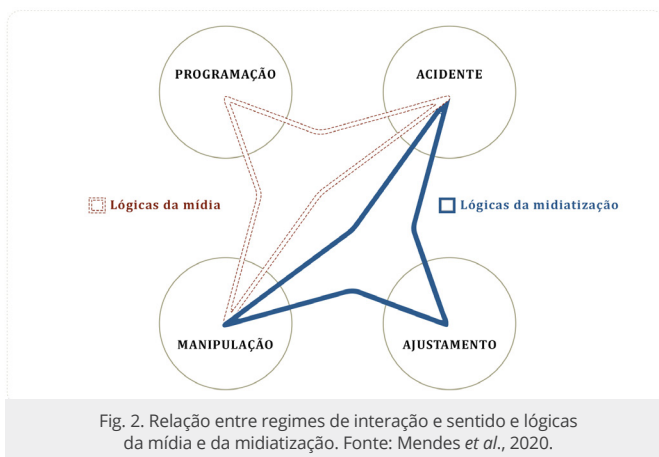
PROGRAMAÇÃO

ACIDENTE

Lógicas da mídia

Lógicas da midiatização

MANIPULAÇÃO

AJUSTAMENTO

Fig. 2. Relação entre regimes de interação e sentido e lógicas da mídia e da midiatização. Fonte: Mendes *et al*., 2020.